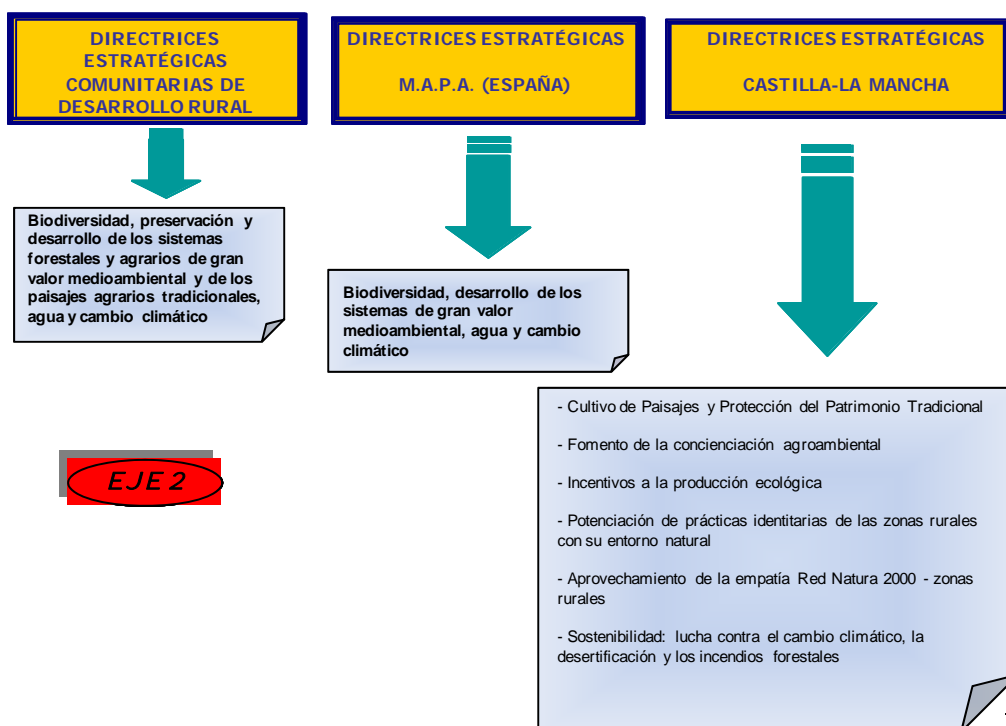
DIRECTRICES ESTRATÉGICAS COMUNITARIAS DE DESARROLLO RURAL

DIRECTRICES ESTRATÉGICAS

M.A.P.A. (ESPAÑA)

DIRECTRICES ESTRATÉGICAS

CASTILLA-LA MANCHA

Biodiversidad, preservación y desarrollo de los sistemas forestales y agrarios de gran valor medioambiental y de los paisajes agrarios tradicionales, agua y cambio climático

Biodiversidad, desarrollo de los sistemas de gran valor medioambiental, agua y cambio climático

EJE 2

- Cultivo de Paisajes y Protección del Patrimonio Tradicional

- Fomento de la concienciación agroambiental

- Incentivos a la producción ecológica

- Potenciación de prácticas identitarias de las zonas rurales con su entorno natural

- Aprovechamiento de la empatía Red Natura 2000 - zonas rurales

- Sostenibilidad: lucha contra el cambio climático, la desertificación y los incendios forestales